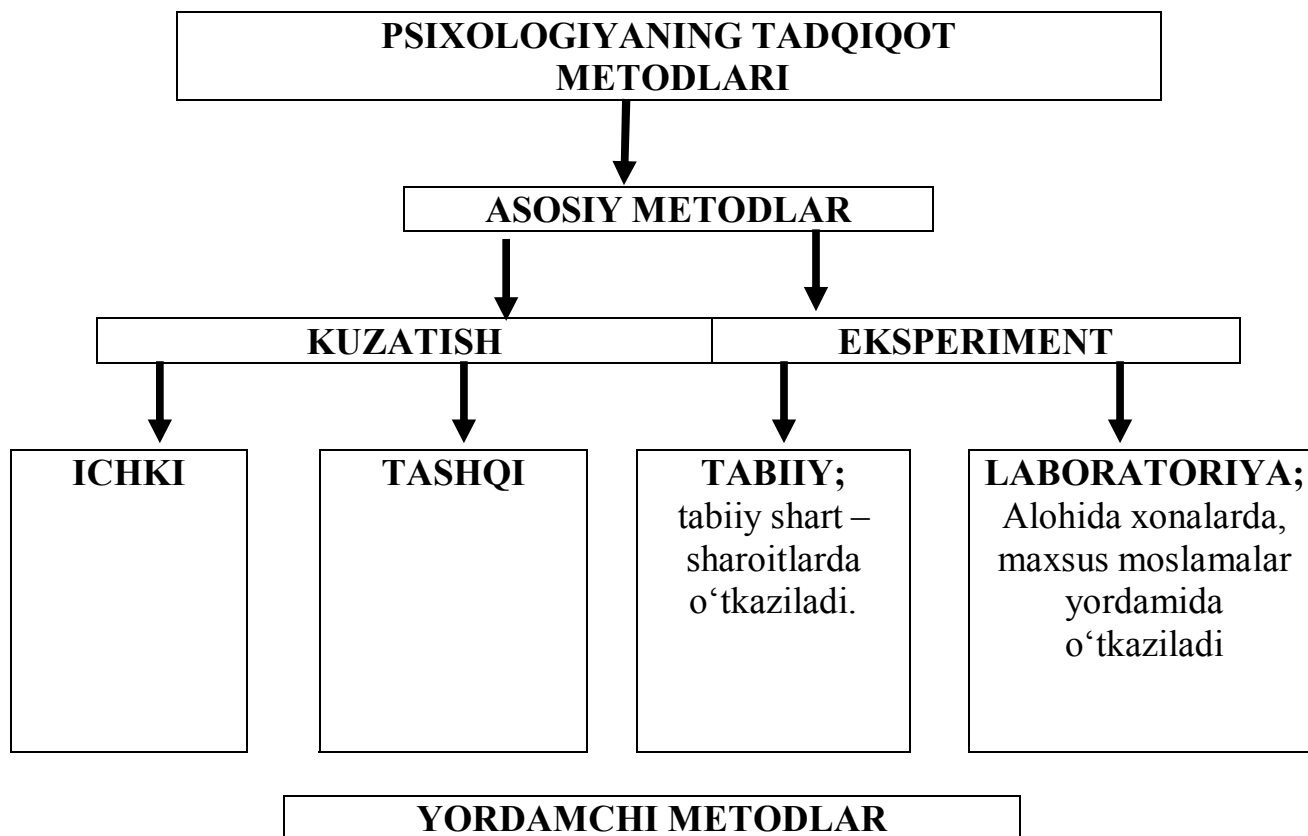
PSIXOLOGIYANING TADQIQOT METODLARI

ASOSIY METODLAR

KUZATISH

EKSPERIMENT

ICHKI

TASHQI

TABIIY; tabiiy shart – sharoitlarda o‘tkaziladi.

LABORATORIYA; Alohida xonalarda, maxsus moslamalar yordamida o‘tkaziladi

YORDAMCHI METODLAR